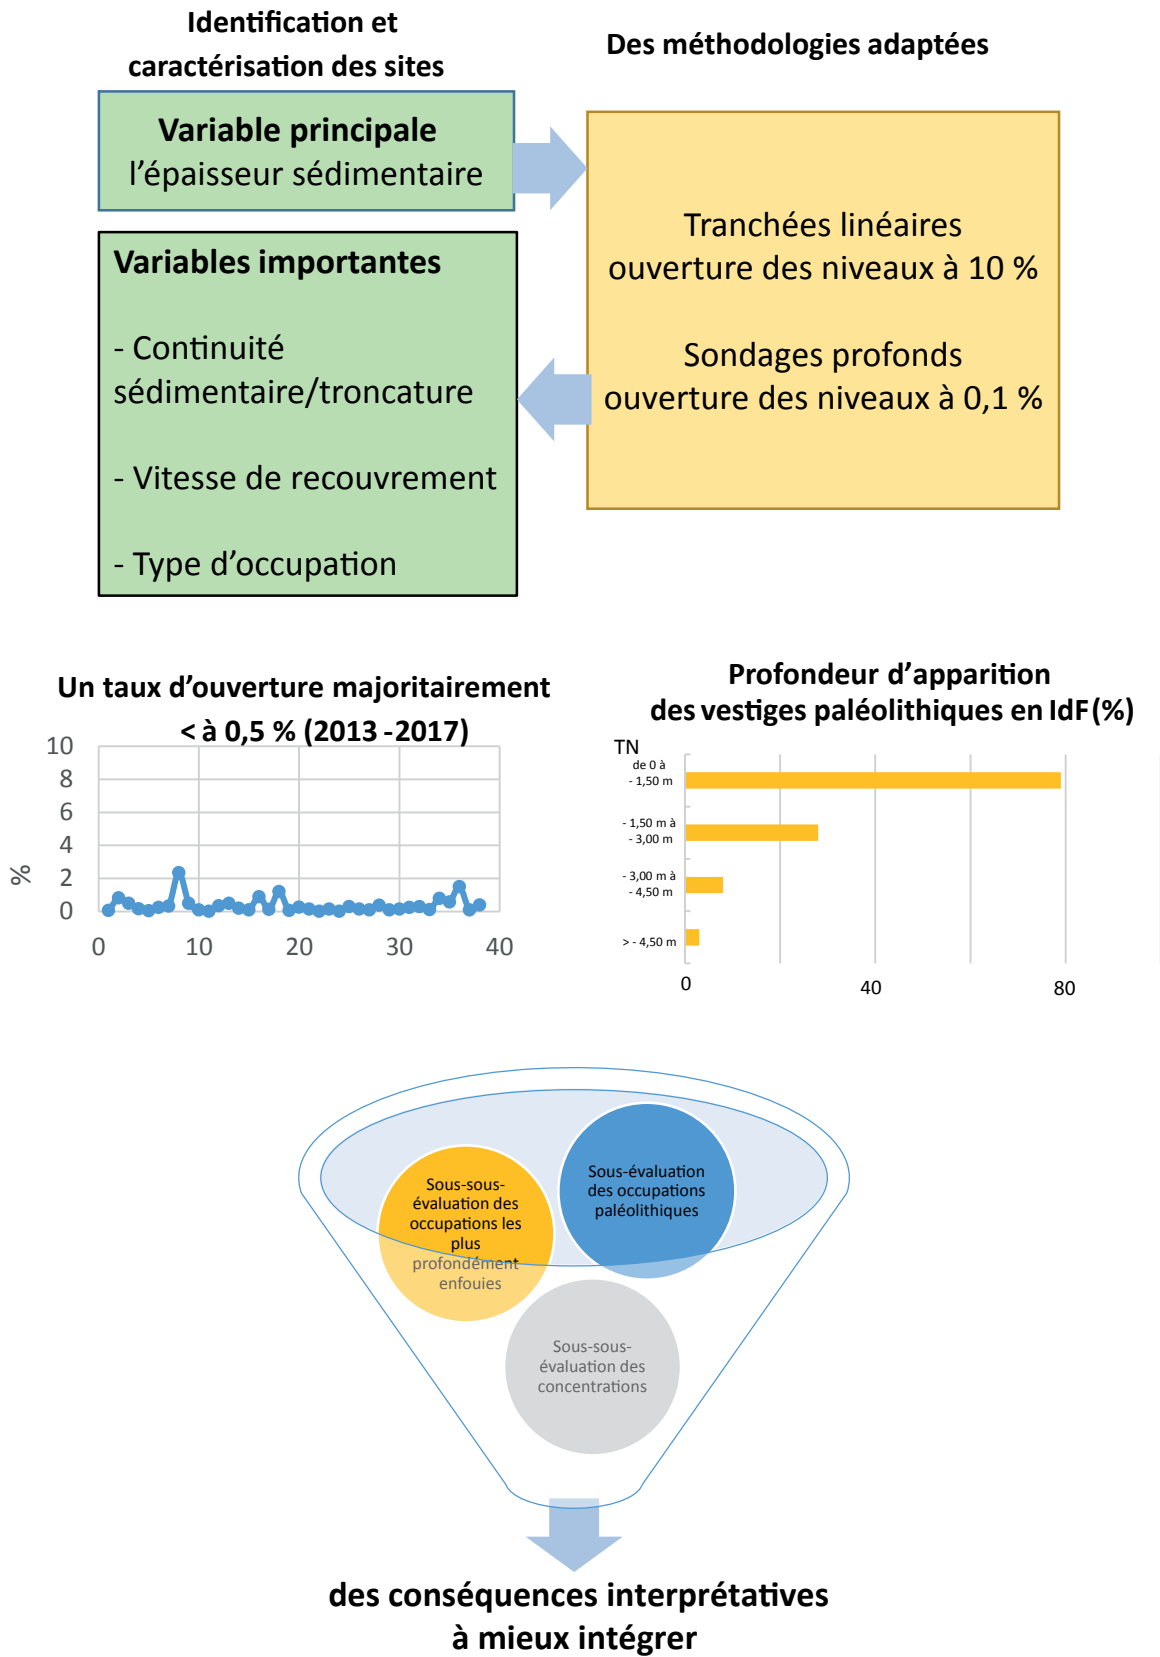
Identification et caractérisation des sites

Des méthodologies adaptées

Variable principale
l'épaisseur sédimentaire

Variables importantes

- Continuité sédimentaire/troncature

- Vitesse de recouvrement

- Type d'occupation

Tranchées linéaires
ouverture des niveaux à 10 %

Sondages profonds
ouverture des niveaux à 0,1 %

Un taux d'ouverture majoritairement < à 0,5 % (2013 -2017)

10
8
6
4
2
0
%
0 10 20 30 40

Profondeur d'apparition des vestiges paléolithiques en IdF (%)

TN
de 0 à - 1,50 m
- 1,50 m à - 3,00 m
- 3,00 m à - 4,50 m
> - 4,50 m
0 40 80

Sous-sous-évaluation des occupations les plus profondément enfouies

Sous-évaluation des occupations paléolithiques

Sous-sous-évaluation des concentrations

des conséquences interprétatives à mieux intégrer